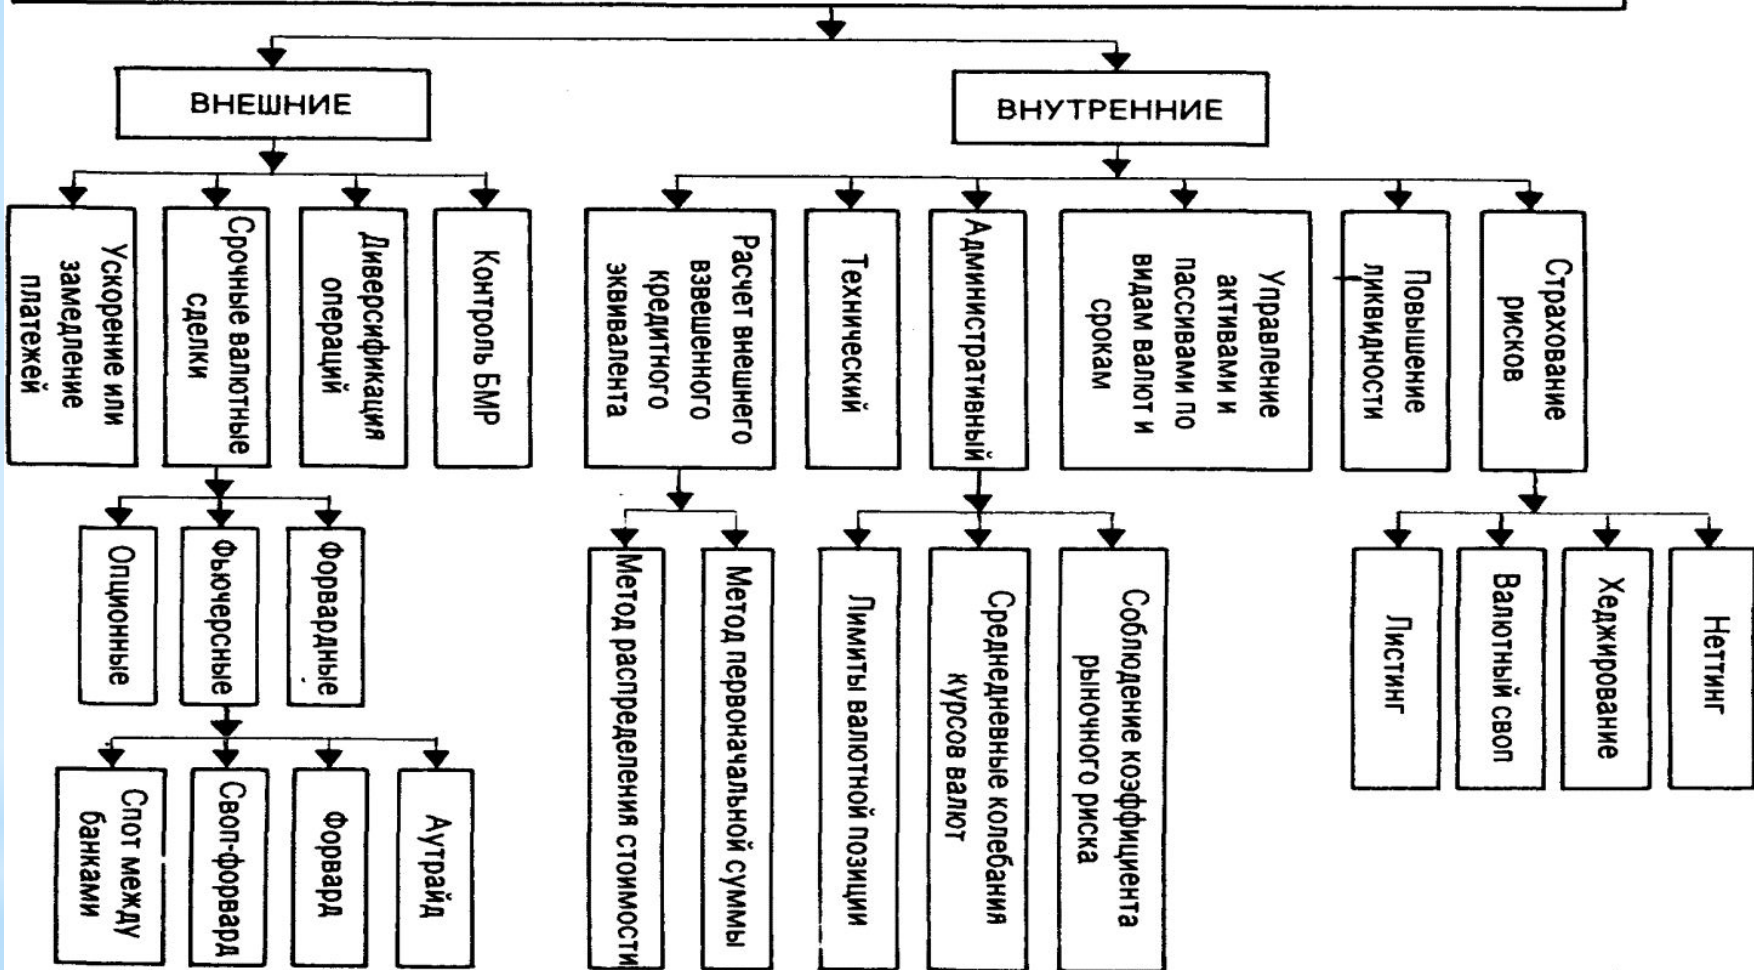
ВНЕШНИЕ

ВНУТРЕННИЕ

Ускорение или замедление платежей

Срочные валютные сделки

Диверсификация операций

Контроль БМР

Опционные

Фьючерсные

Форвардные

Спот между банками

Своп-форвард

Форвард

Аутрайд

Расчет внешнего взвешенного кредитного эквивалента

Технический

Административный

Управление активами и пассивами по видам валют и срокам

Повышение ликвидности

Страхование рисков

Метод распределения стоимости

Метод первоначальной суммы

Лимиты валютной позиции

Среднедневные колебания курсов валют

Соблюдение коэффициента рыночного риска

Листинг

Валютный своп

Хеджирование

Неттинг